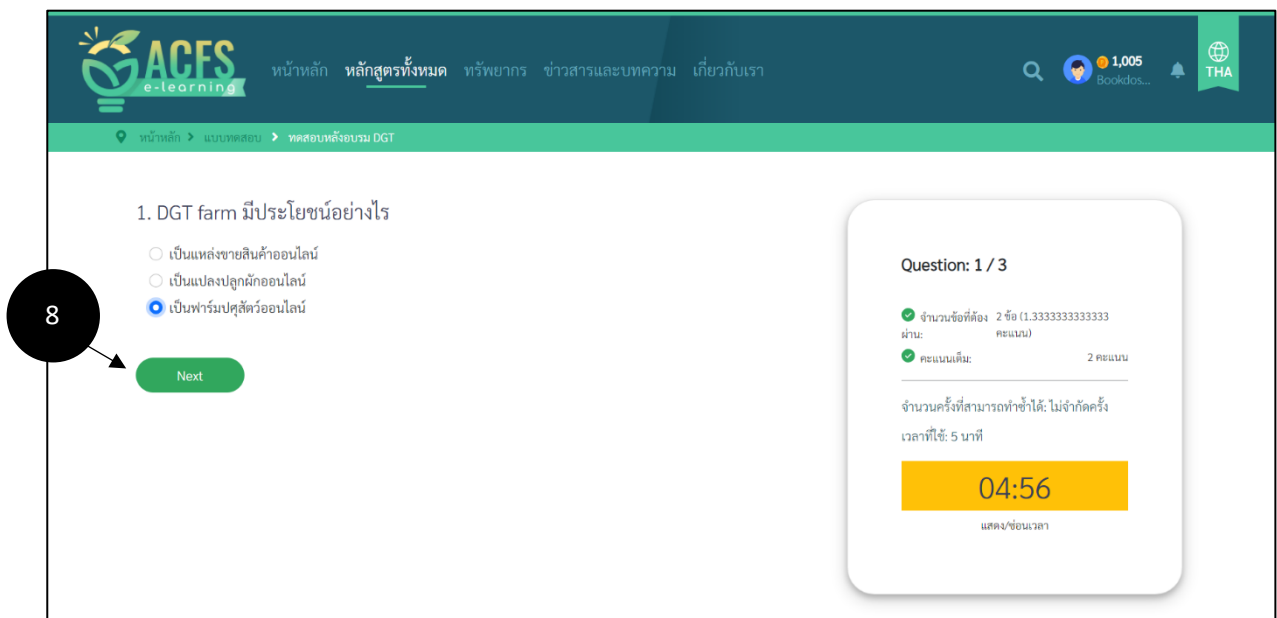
ACFS
e-learning

หน้าหลัก หลักสูตรทั้งหมด ทรัพยากร ข่าวสารและบทความ เกี่ยวกับเรา

1,005
Bookdos...

THA

หน้าหลัก > แบบทดสอบ > ทดสอบหลังอบรม DGT

1. DGT farm มีประโยชน์อย่างไร

เป็นแหล่งขายสินค้าออนไลน์
เป็นแปลงปลูกผักออนไลน์
เป็นฟาร์มปศุสัตว์ออนไลน์

8

Next

Question: 1 / 3

จำนวนข้อที่ต้องผ่าน: 2 ข้อ (1.3333333333333 คะแนน)

คะแนนเต็ม: 2 คะแนน

จำนวนครั้งที่สามารถทำซ้ำได้: ไม่จำกัดครั้ง

เวลาที่ใช้: 5 นาที

04:56

แสดง/ซ่อนเวลา